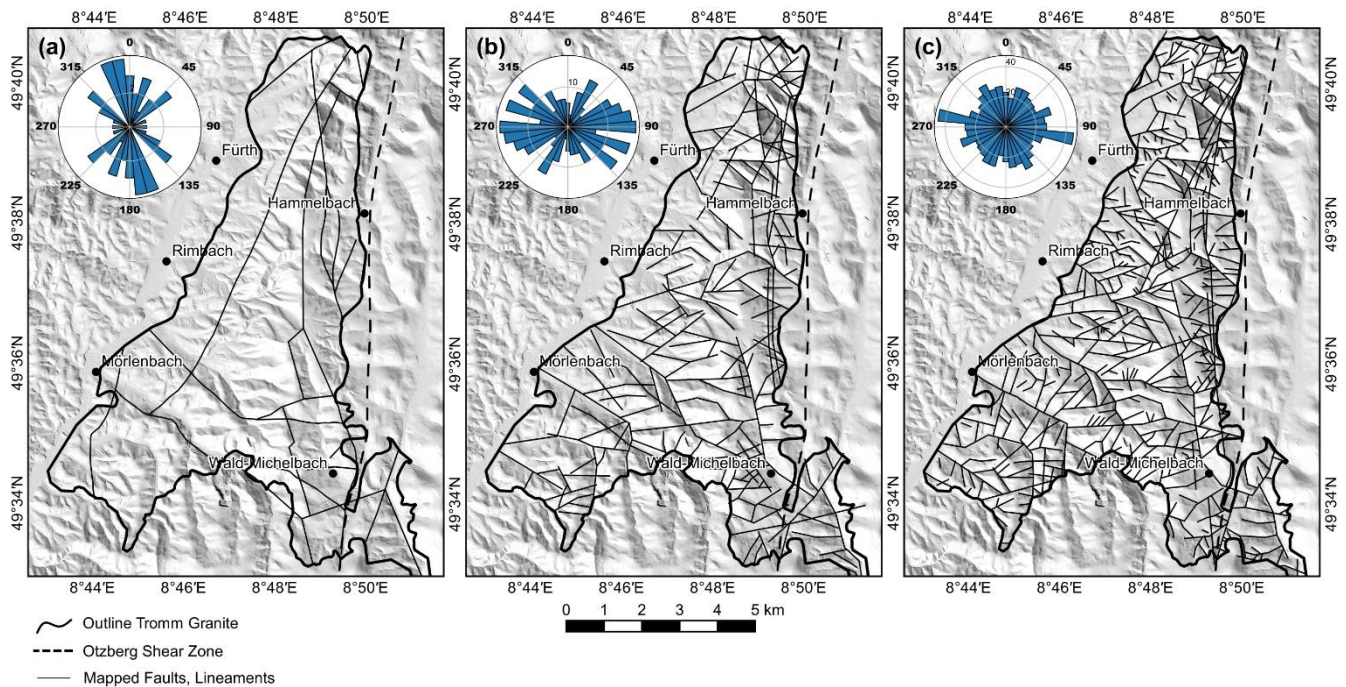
8°44′E 8°46′E 8°48′E 8°50′E

(a)

0
45
90
135
180
225
270
315

49°40′N
49°38′N
49°36′N
49°34′N

Fürth
Hammelbach
Rimbach
Mörlenbach
Wald-Michelbach

8°44′E 8°46′E 8°48′E 8°50′E

8°44′E 8°46′E 8°48′E 8°50′E

(b)

0
45
10
90
135
180
225
270
315

Fürth
Hammelbach
Rimbach
Mörlenbach
Wald-Michelbach

8°44′E 8°46′E 8°48′E 8°50′E

8°44′E 8°46′E 8°48′E 8°50′E

(c)

0
40
20
45
90
135
180
225
270
315

Fürth
Hammelbach
Rimbach
Mörlenbach
Wald-Michelbach

49°40′N
49°38′N
49°36′N
49°34′N

8°44′E 8°46′E 8°48′E 8°50′E

0 1 2 3 4 5 km

Outline Tromm Granite
Otzberg Shear Zone
Mapped Faults, Lineaments